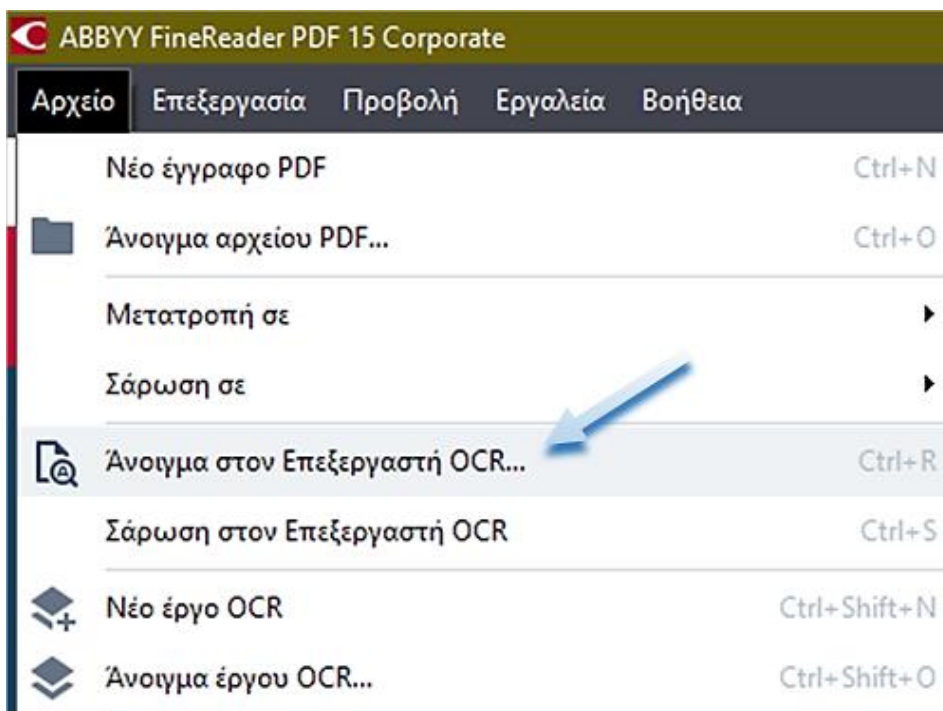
ABBYY FineReader PDF 15 Corporate

Αρχείο Επεξεργασία Προβολή Εργαλεία Βοήθεια

Νέο έγγραφο PDF Ctrl+N

Άνοιγμα αρχείου PDF... Ctrl+O

Μετατροπή σε

Σάρωση σε

Άνοιγμα στον Επεξεργαστή OCR... Ctrl+R

Σάρωση στον Επεξεργαστή OCR Ctrl+S

Νέο έργο OCR Ctrl+Shift+N

Άνοιγμα έργου OCR... Ctrl+Shift+O